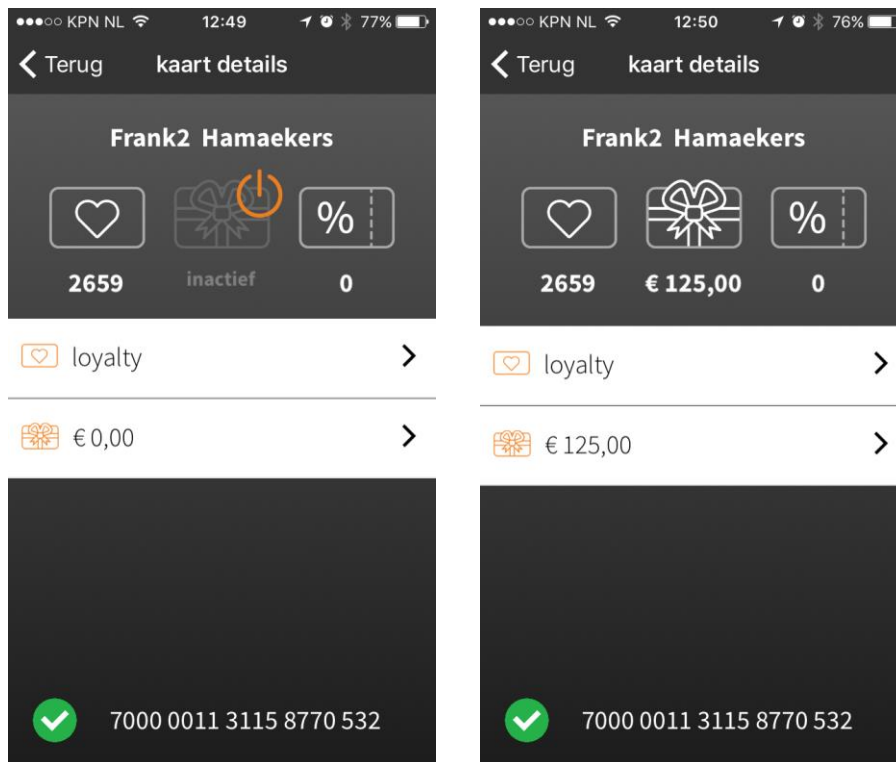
●●●○○ KPN NL 12:49 77%

Terug kaart details

Frank2 Hamaekers

%

2659 inactief 0

loyalty

€ 0,00

7000 0011 3115 8770 532

●●●○○ KPN NL 12:50 76%

Terug kaart details

Frank2 Hamaekers

%

2659 € 125,00 0

loyalty

€ 125,00

7000 0011 3115 8770 532